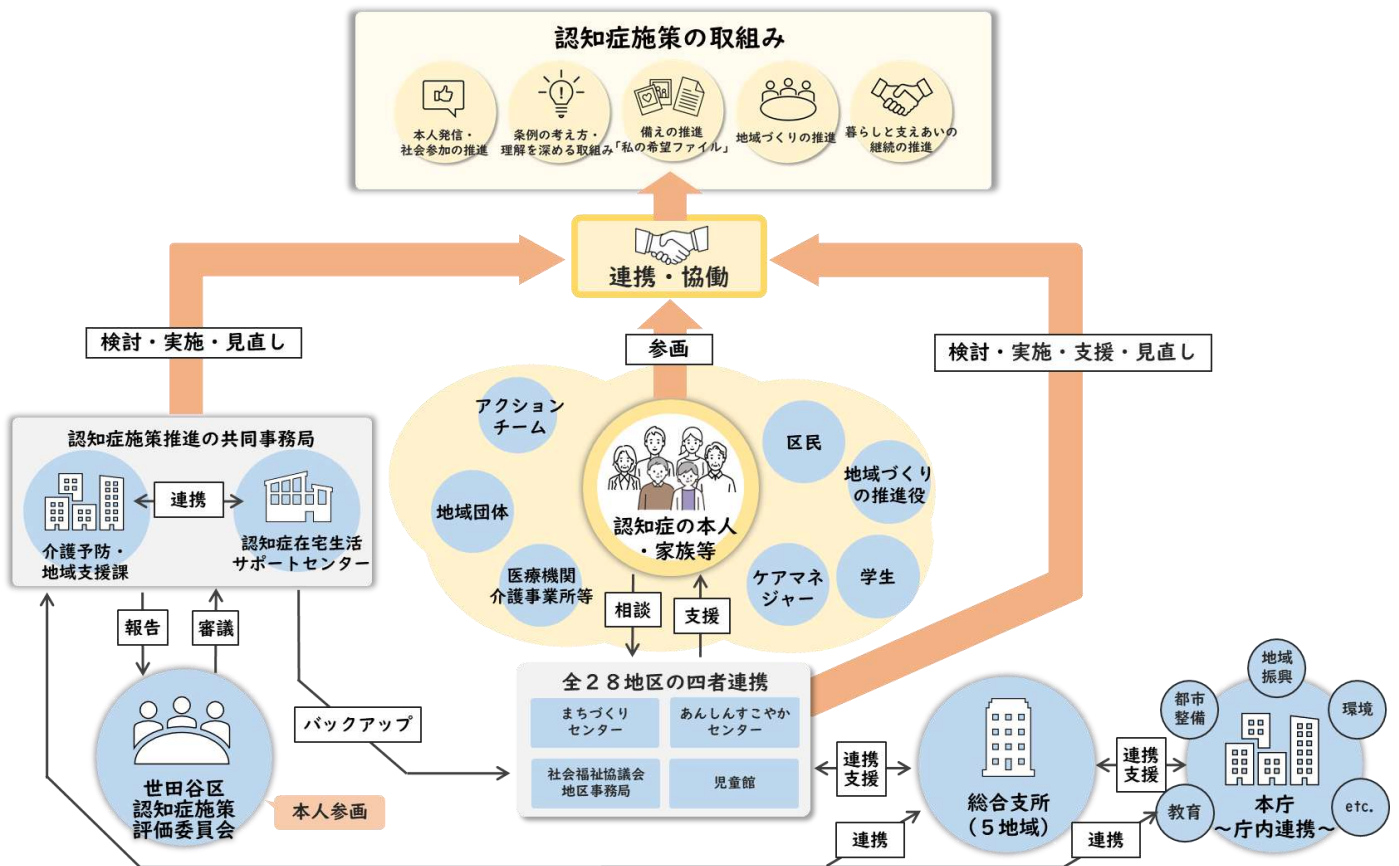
認知症施策の取組み

本人発信・社会参加の推進

条例の考え方・理解を深める取組み

備えの推進「私の希望ファイル」

地域づくりの推進

暮らしと支えあいの継続の推進

連携・協働

検討・実施・見直し

参画

検討・実施・支援・見直し

認知症施策推進の共同事務局

連携

介護予防・地域支援課

認知症在宅生活サポートセンター

アクションチーム

区民

地域づくりの推進役

地域団体

認知症の本人・家族等

医療機関介護事業所等

ケアマネジャー

学生

相談

支援

報告

審議

世田谷区認知症施策評価委員会

本人参画

バックアップ

全２８地区の四者連携

まちづくりセンター

あんしんすこやかセンター

社会福祉協議会地区事務局

児童館

連携支援

総合支所（５地域）

連携支援

地域振興

都市整備

環境

教育

本庁～庁内連携～

etc.

連携

連携